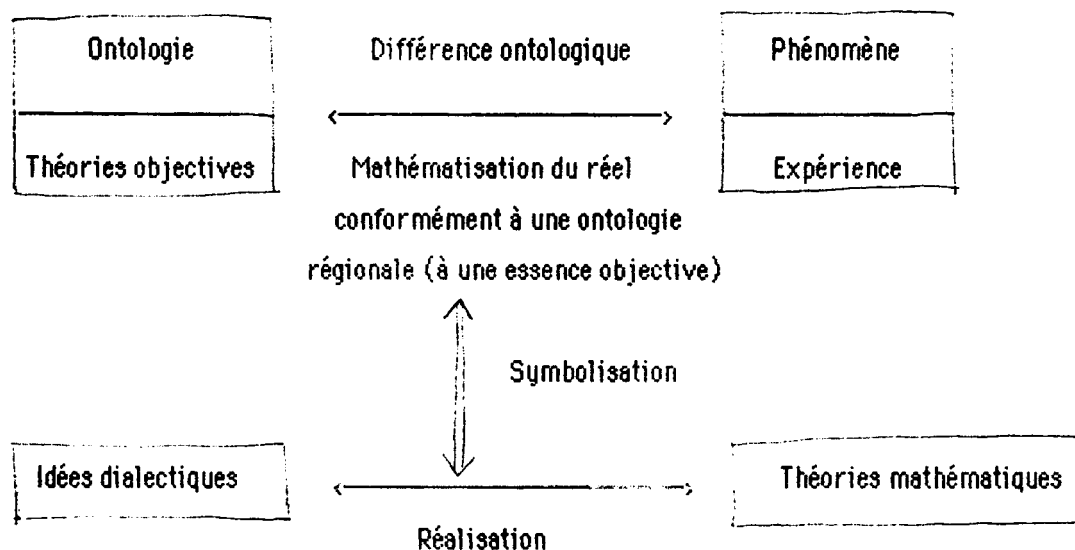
Ontologie

Théories objectives

Différence ontologique

Mathématisation du réel conformément à une ontologie régionale (à une essence objective)

Phénomène

Expérience

Symbolisation

Idées dialectiques

Théories mathématiques

Réalisation